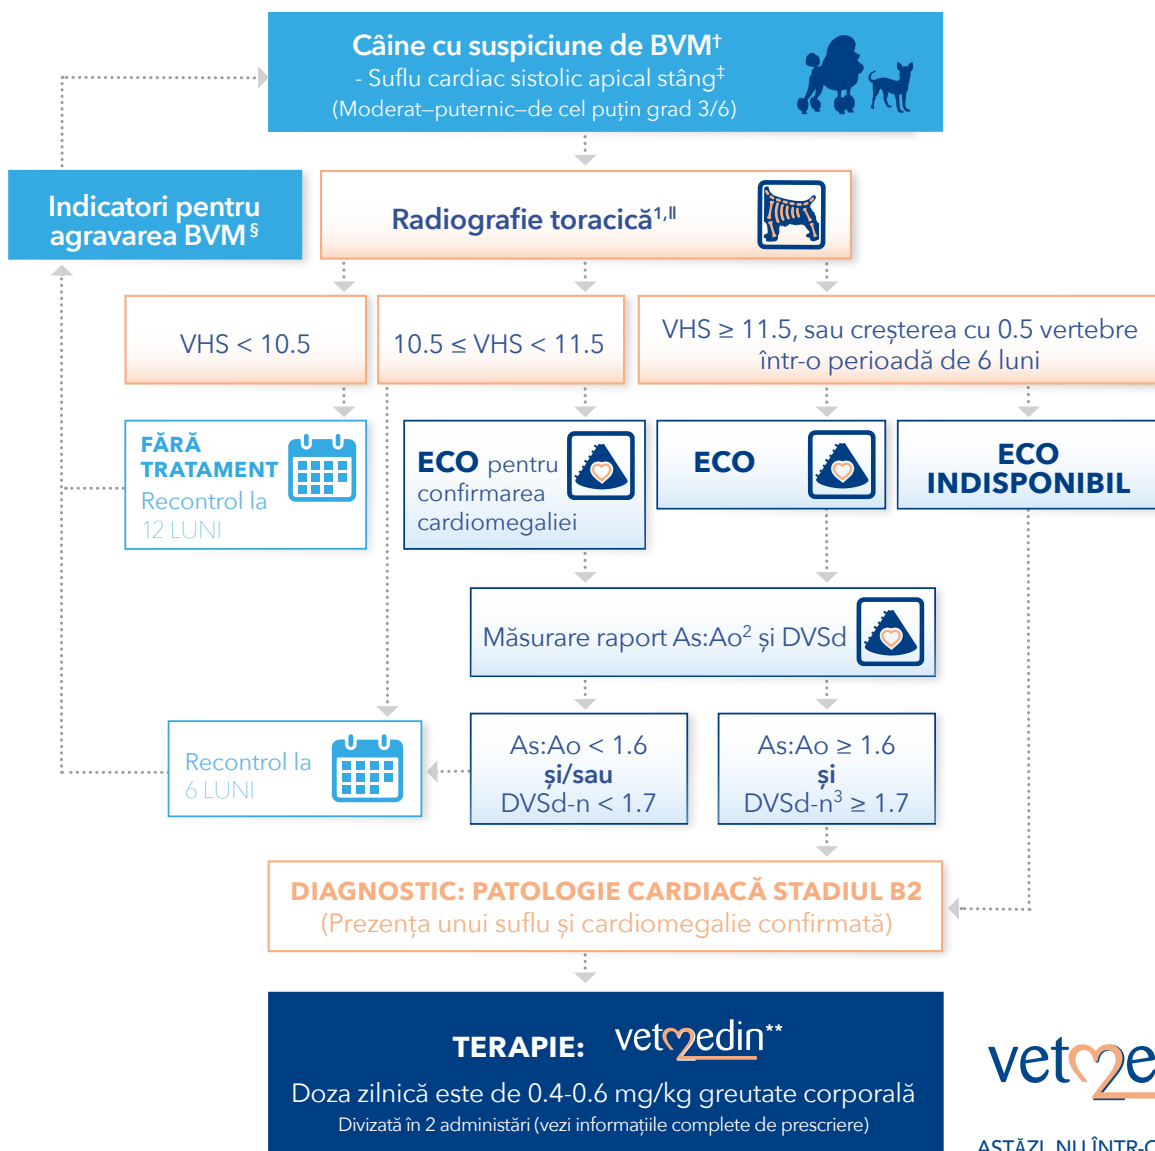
Câine cu suspiciune de BVM†
- Suflu cardiac sistolic apical stâng‡
(Moderat–puternic–de cel puțin grad 3/6)

Indicatori pentru agravarea BVM§

Radiografie toracică1,ǁ

VHS < 10.5

10.5 ≤ VHS < 11.5

VHS ≥ 11.5, sau creșterea cu 0.5 vertebre într-o perioadă de 6 luni

FĂRĂ TRATAMENT
Recontrol la 12 LUNI

ECO pentru confirmarea cardiomegaliei

ECO

ECO INDISPONIBIL

Măsurare raport As:Ao2 și DVSd

Recontrol la 6 LUNI

As:Ao < 1.6
și/sau
DVSd-n < 1.7

As:Ao ≥ 1.6
și
DVSd-n3 ≥ 1.7

DIAGNOSTIC: PATOLOGIE CARDIACĂ STADIUL B2
(Prezența unui suflu și cardiomegalie confirmată)

TERAPIE: vetmedin**
Doza zilnică este de 0.4-0.6 mg/kg greutate corporală
Divizată în 2 administări (vezi informațiile complete de prescriere)

vetme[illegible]

ASTĂZI, NU ÎNTR-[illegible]